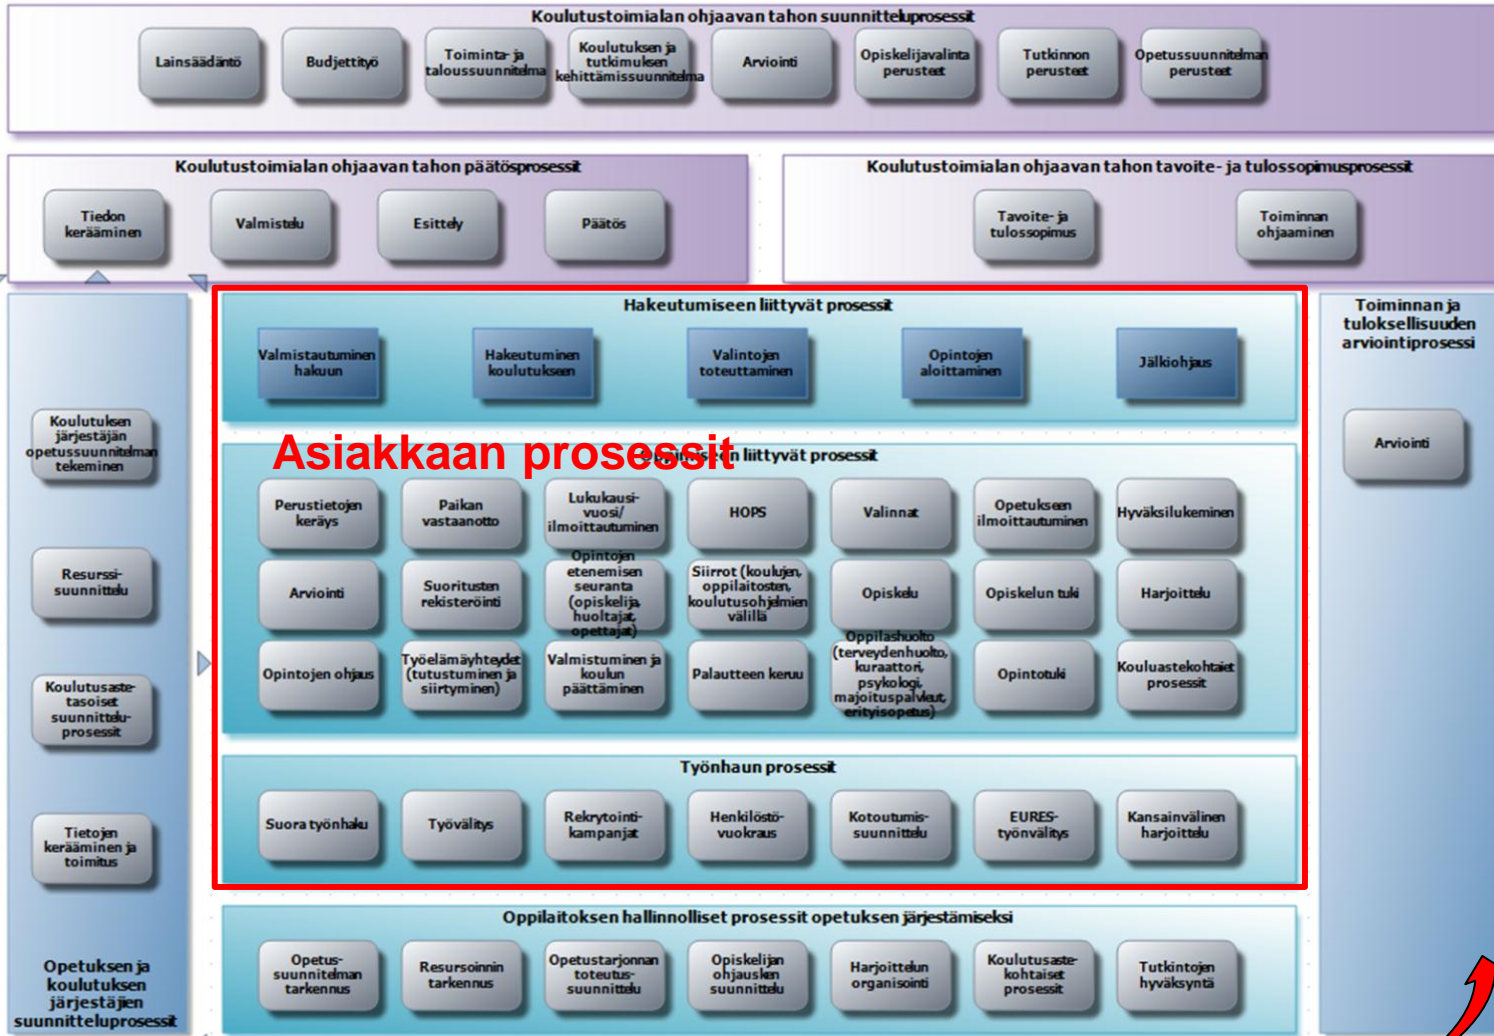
Koulutustoimialan ohjaavan tahon suunnitteluprosessit

Lainsäädäntö

Budjettityö

Toiminta- ja taloussuunnitelma

Koulutuksen ja tutkimuksen kehittämissuunnitelma

Arviointi

Opiskelijavalinta perusteet

Tutkinnon perusteet

Opetussuunnitelman perusteet

Koulutustoimialan ohjaavan tahon päätösprosessit

Tiedon kerääminen

Valmistelu

Esittely

Päätös

Koulutustoimialan ohjaavan tahon tavoite- ja tulossopimusprosessit

Tavoite- ja tulossopimus

Toiminnan ohjaaminen

Koulutuksen järjestäjän opetussuunnitelman tekeminen

Resurssi-suunnittelu

Koulutusaste-tasoiset suunnittelu-prosessit

Tietojen kerääminen ja toimitus

Opetuksen ja koulutuksen järjestäjien suunnitteluprosessit

Hakeutumiseen liittyvät prosessit

Valmistautuminen hakuun

Hakeutuminen koulutukseen

Valintojen toteuttaminen

Opintojen aloittaminen

Jälkiohjaus

Asiakkaan prosessit

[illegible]en liittyvät prosessit

Perustietojen keräys

Paikan vastaanotto

Lukukausi-vuosi/ ilmoittautuminen

HOPS

Valinnat

Opetukseen ilmoittautuminen

Hyväksilukeminen

Arviointi

Suoritusten rekisteröinti

Opintojen etenemisen seuranta (opiskelija, huoltajat, opettajat)

Siirrot (koulujen, oppilaitosten, koulutusohjelmien välillä

Opiskelu

Opiskelun tuki

Harjoittelu

Opintojen ohjaus

Työelämäyhteydet (tutustuminen ja siirtyminen)

Valmistuminen ja koulun päättäminen

Palautteen keruu

Oppilashuolto (terveydenhuolto, kuraattori, psykologi, majoituspalvelut, erityisopetus)

Opintotuki

Kouluastekohtaiset prosessit

Työnhaun prosessit

Suora työnhaku

Työvälitys

Rekrytointi-kampanjat

Henkilöstö-vuokraus

Kotoutumis-suunnittelu

EURES-työnvälitys

Kansainvälinen harjoittelu

Toiminnan ja tuloksellisuuden arviointiprosessi

Arviointi

Oppilaitoksen hallinnolliset prosessit opetuksen järjestämiseksi

Opetus-suunnitelman tarkennus

Resursoinnin tarkennus

Opetustarjonnan toteutus-suunnittelu

Opiskelijan ohjauksen suunnittelu

Harjoittelun organisointi

Koulutusaste-kohtaiset prosessit

Tutkintojen hyväksyntä